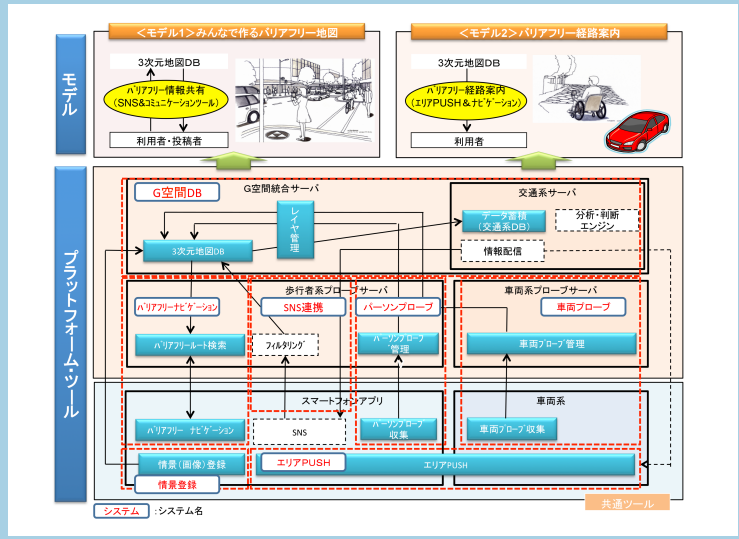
＜モデル1＞みんなで作るバリアフリー地図

＜モデル2＞バリアフリー経路案内

モデル

3次元地図DB

バリアフリー情報共有（SNS&コミュニケーションツール）

利用者・投稿者

3次元地図DB

バリアフリー経路案内（エリアPUSH＆ナビゲーション）

利用者

プラットフォーム・ツール

G空間DB

G空間統合サーバ

レイヤ管理

3次元地図DB

交通系サーバ

データ蓄積（交通系DB）

分析・判断エンジン

情報配信

歩行者系プローブサーバ

バリアフリーナビゲーション

SNS連携

パーソンプローブ

バリアフリールート検索

フィルタリング

パーソンプローブ管理

車両系プローブサーバ

車両プローブ

車両プローブ管理

スマートフォンアプリ

バリアフリー ナビゲーション

SNS

パーソンプローブ収集

車両系

車両プローブ収集

情景（画像）登録

エリアPUSH

エリアPUSH

情景登録

システム ：システム名

共通ツール